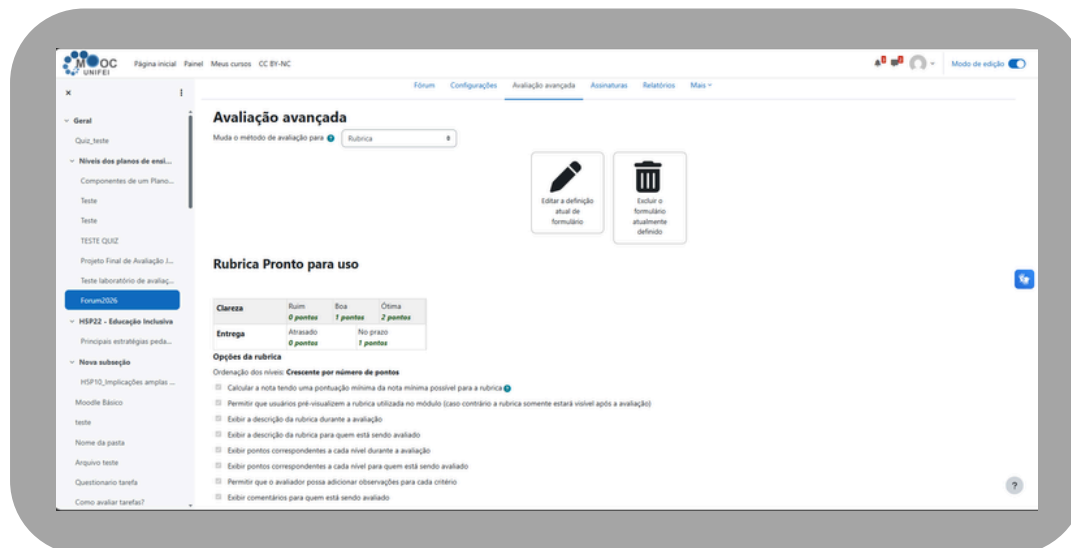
MOOC UNIFEI Página inicial Painel Meus cursos CC BY-NC

Modo de edição

×

Geral
Quiz_teste
Níveis dos planos de ensi...
Componentes de um Plano...
Teste
Teste
TESTE QUIZ
Projeto Final de Avaliação J...
Teste laboratório de avaliaç...
Forum2026
HSP22 - Educação Inclusiva
Principais estratégias peda...
Nova subseção
HSP10_Implicações amplas ...
Moodle Básico
teste
Nome da pasta
Arquivo teste
Questionario tarefa
Como avaliar tarefas?

Fórum Configurações Avaliação avançada Assinaturas Relatórios Mais

Avaliação avançada

Muda o método de avaliação para Rubrica

Editar a definição atual de formulário

Excluir o formulário atualmente definido

Rubrica Pronto para uso

| Clareza | Ruim 0 pontos | Boa 1 pontos | Ótima 2 pontos |
|---|---|---|---|
| Entrega | Atrasado 0 pontos | No prazo 1 pontos | |

Opções da rubrica

Ordenação dos níveis: Crescente por número de pontos

Calcular a nota tendo uma pontuação mínima da nota mínima possível para a rubrica

Permitir que usuários pré-visualizem a rubrica utilizada no módulo (caso contrário a rubrica somente estará visível após a avaliação)

Exibir a descrição da rubrica durante a avaliação

Exibir a descrição da rubrica para quem está sendo avaliado

Exibir pontos correspondentes a cada nível durante a avaliação

Exibir pontos correspondentes a cada nível para quem está sendo avaliado

Permitir que o avaliador possa adicionar observações para cada critério

Exibir comentários para quem está sendo avaliado

?